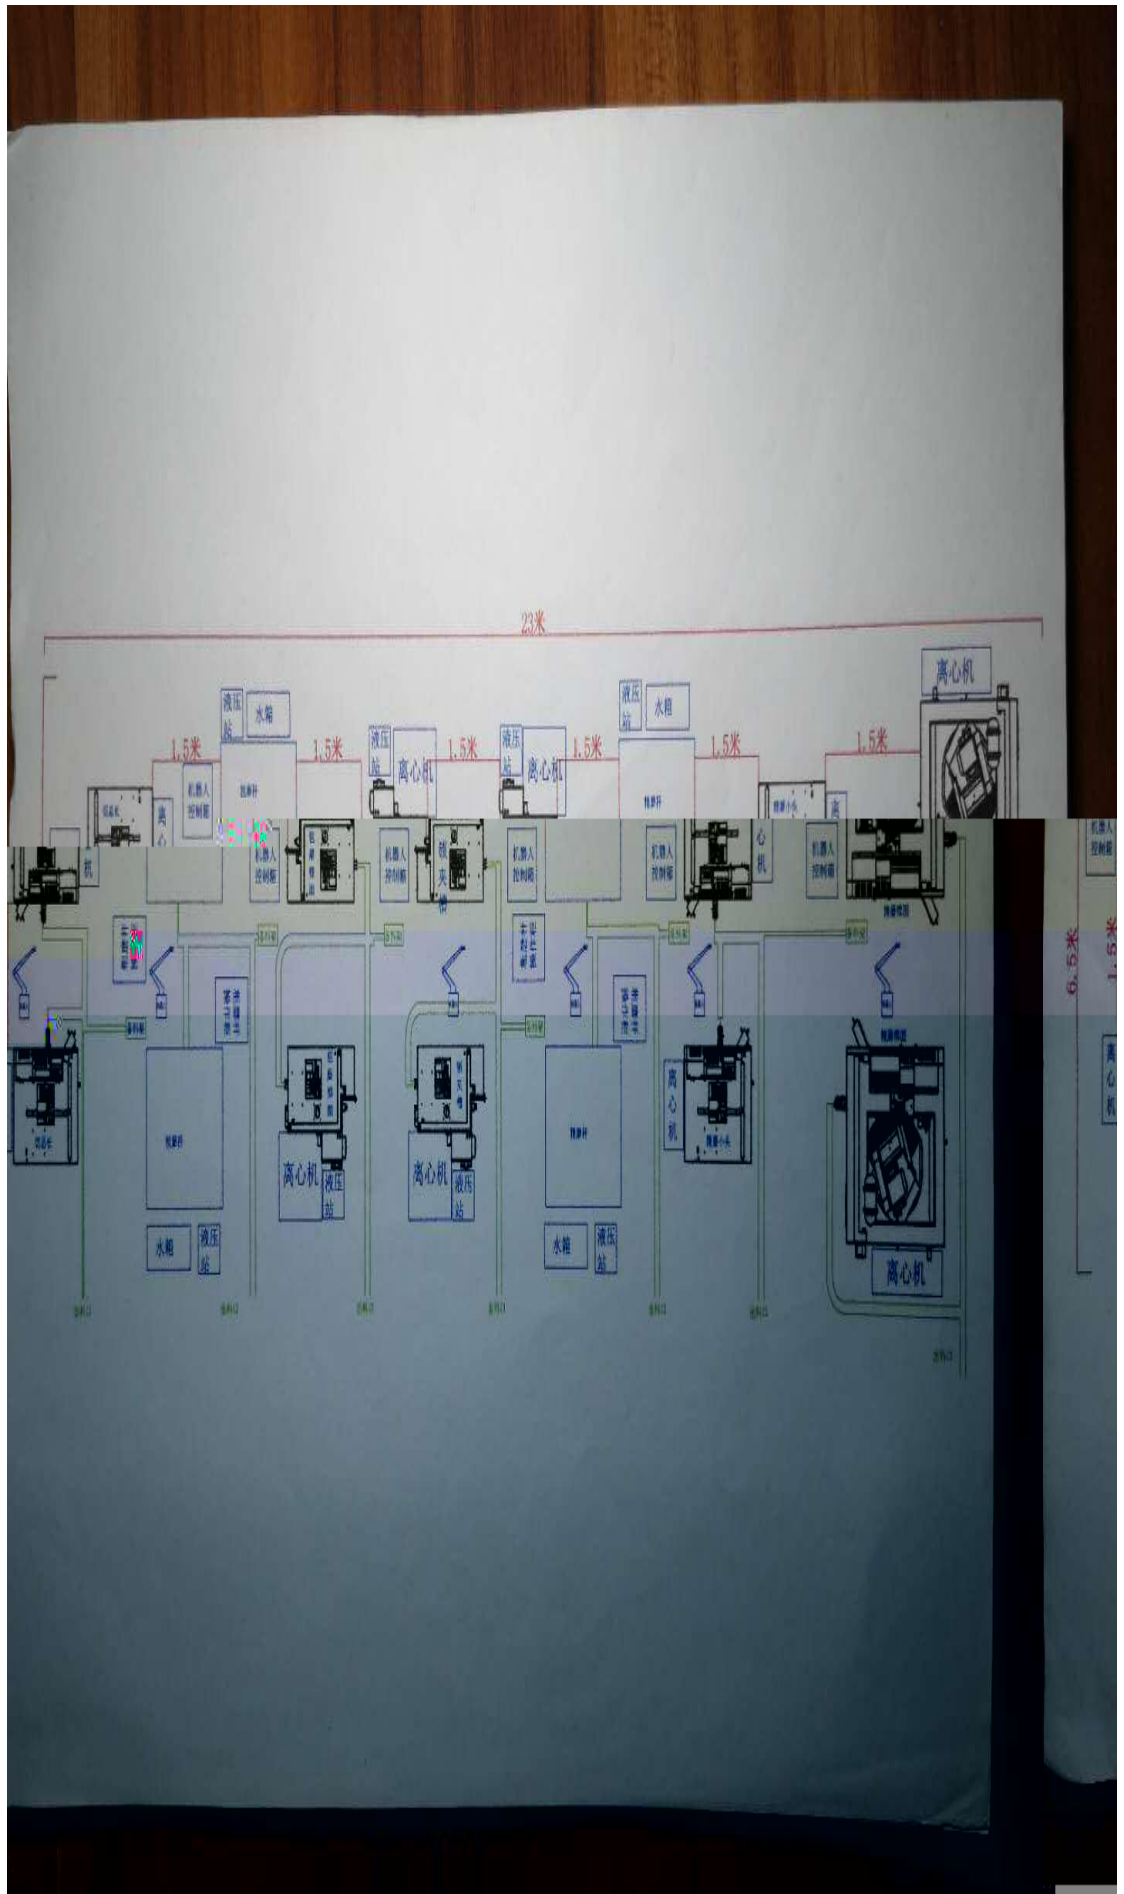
23米

液压站
水箱
1.5米
1.5米
液压站
离心机
1.5米
液压站
离心机
1.5米
液压站
水箱
1.5米
1.5米
离心机

机器人控制柜
离心机
机器人控制柜
机器人控制柜
机器人控制柜
机器人控制柜
心机
机器人控制柜
机器人控制柜

6.5米
1.5米

离心机
离心机
液压站
离心机
液压站
离心机
水箱
液压站
水箱
液压站
离心机